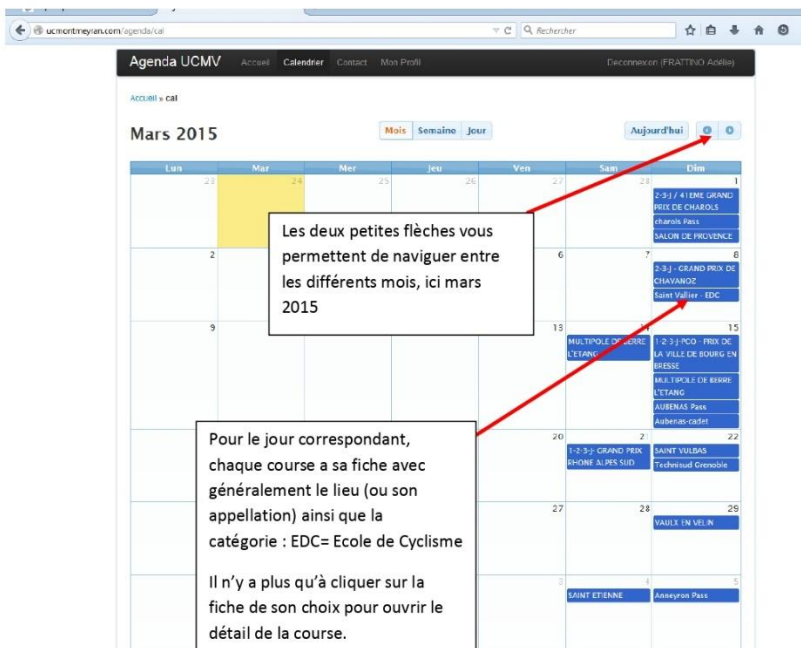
ucmontmeyran.com/agenda/cal

Rechercher

Agenda UCMV Accueil Calendrier Contact Mon Profil Deconnexion (FRATTINO Adélie)

Accueil » cal

Mars 2015

Mois Semaine Jour

Aujourd'hui

| Lun | Mar | Mer | Jeu | Ven | Sam | Dim |
|---|---|---|---|---|---|---|
| 23 | 24 | 25 | 26 | 27 | 28 | 1 2-3-J / 41EME GRAND PRIX DE CHAROLS; charols Pass; SALON DE PROVENCE |
| 2 | | | | | 7 | 8 2-3-J - GRAND PRIX DE CHAVANOZ; Saint Vallier - EDC |
| 9 | | | | | 13 MULTIPOLE DE BERRE L'ETANG | 14 | 15 1-2-3-J-PCO - PRIX DE LA VILLE DE BOURG EN BRESSE; MULTIPOLE DE BERRE L'ETANG; AUBENAS Pass; Aubenas-cadet |
| | | | | 20 | 21 1-2-3-J- GRAND PRIX RHONE ALPES SUD | 22 SAINT VULBAS; Technisud Grenoble |
| | | | | 27 | 28 | 29 VAULX EN VELIN |
| | | | | 3 | 4 SAINT ETIENNE | 5 Anneyron Pass |

Les deux petites flèches vous permettent de naviguer entre les différents mois, ici mars 2015

Pour le jour correspondant, chaque course a sa fiche avec généralement le lieu (ou son appellation) ainsi que la catégorie : EDC= Ecole de Cyclisme

Il n'y a plus qu'à cliquer sur la fiche de son choix pour ouvrir le détail de la course.